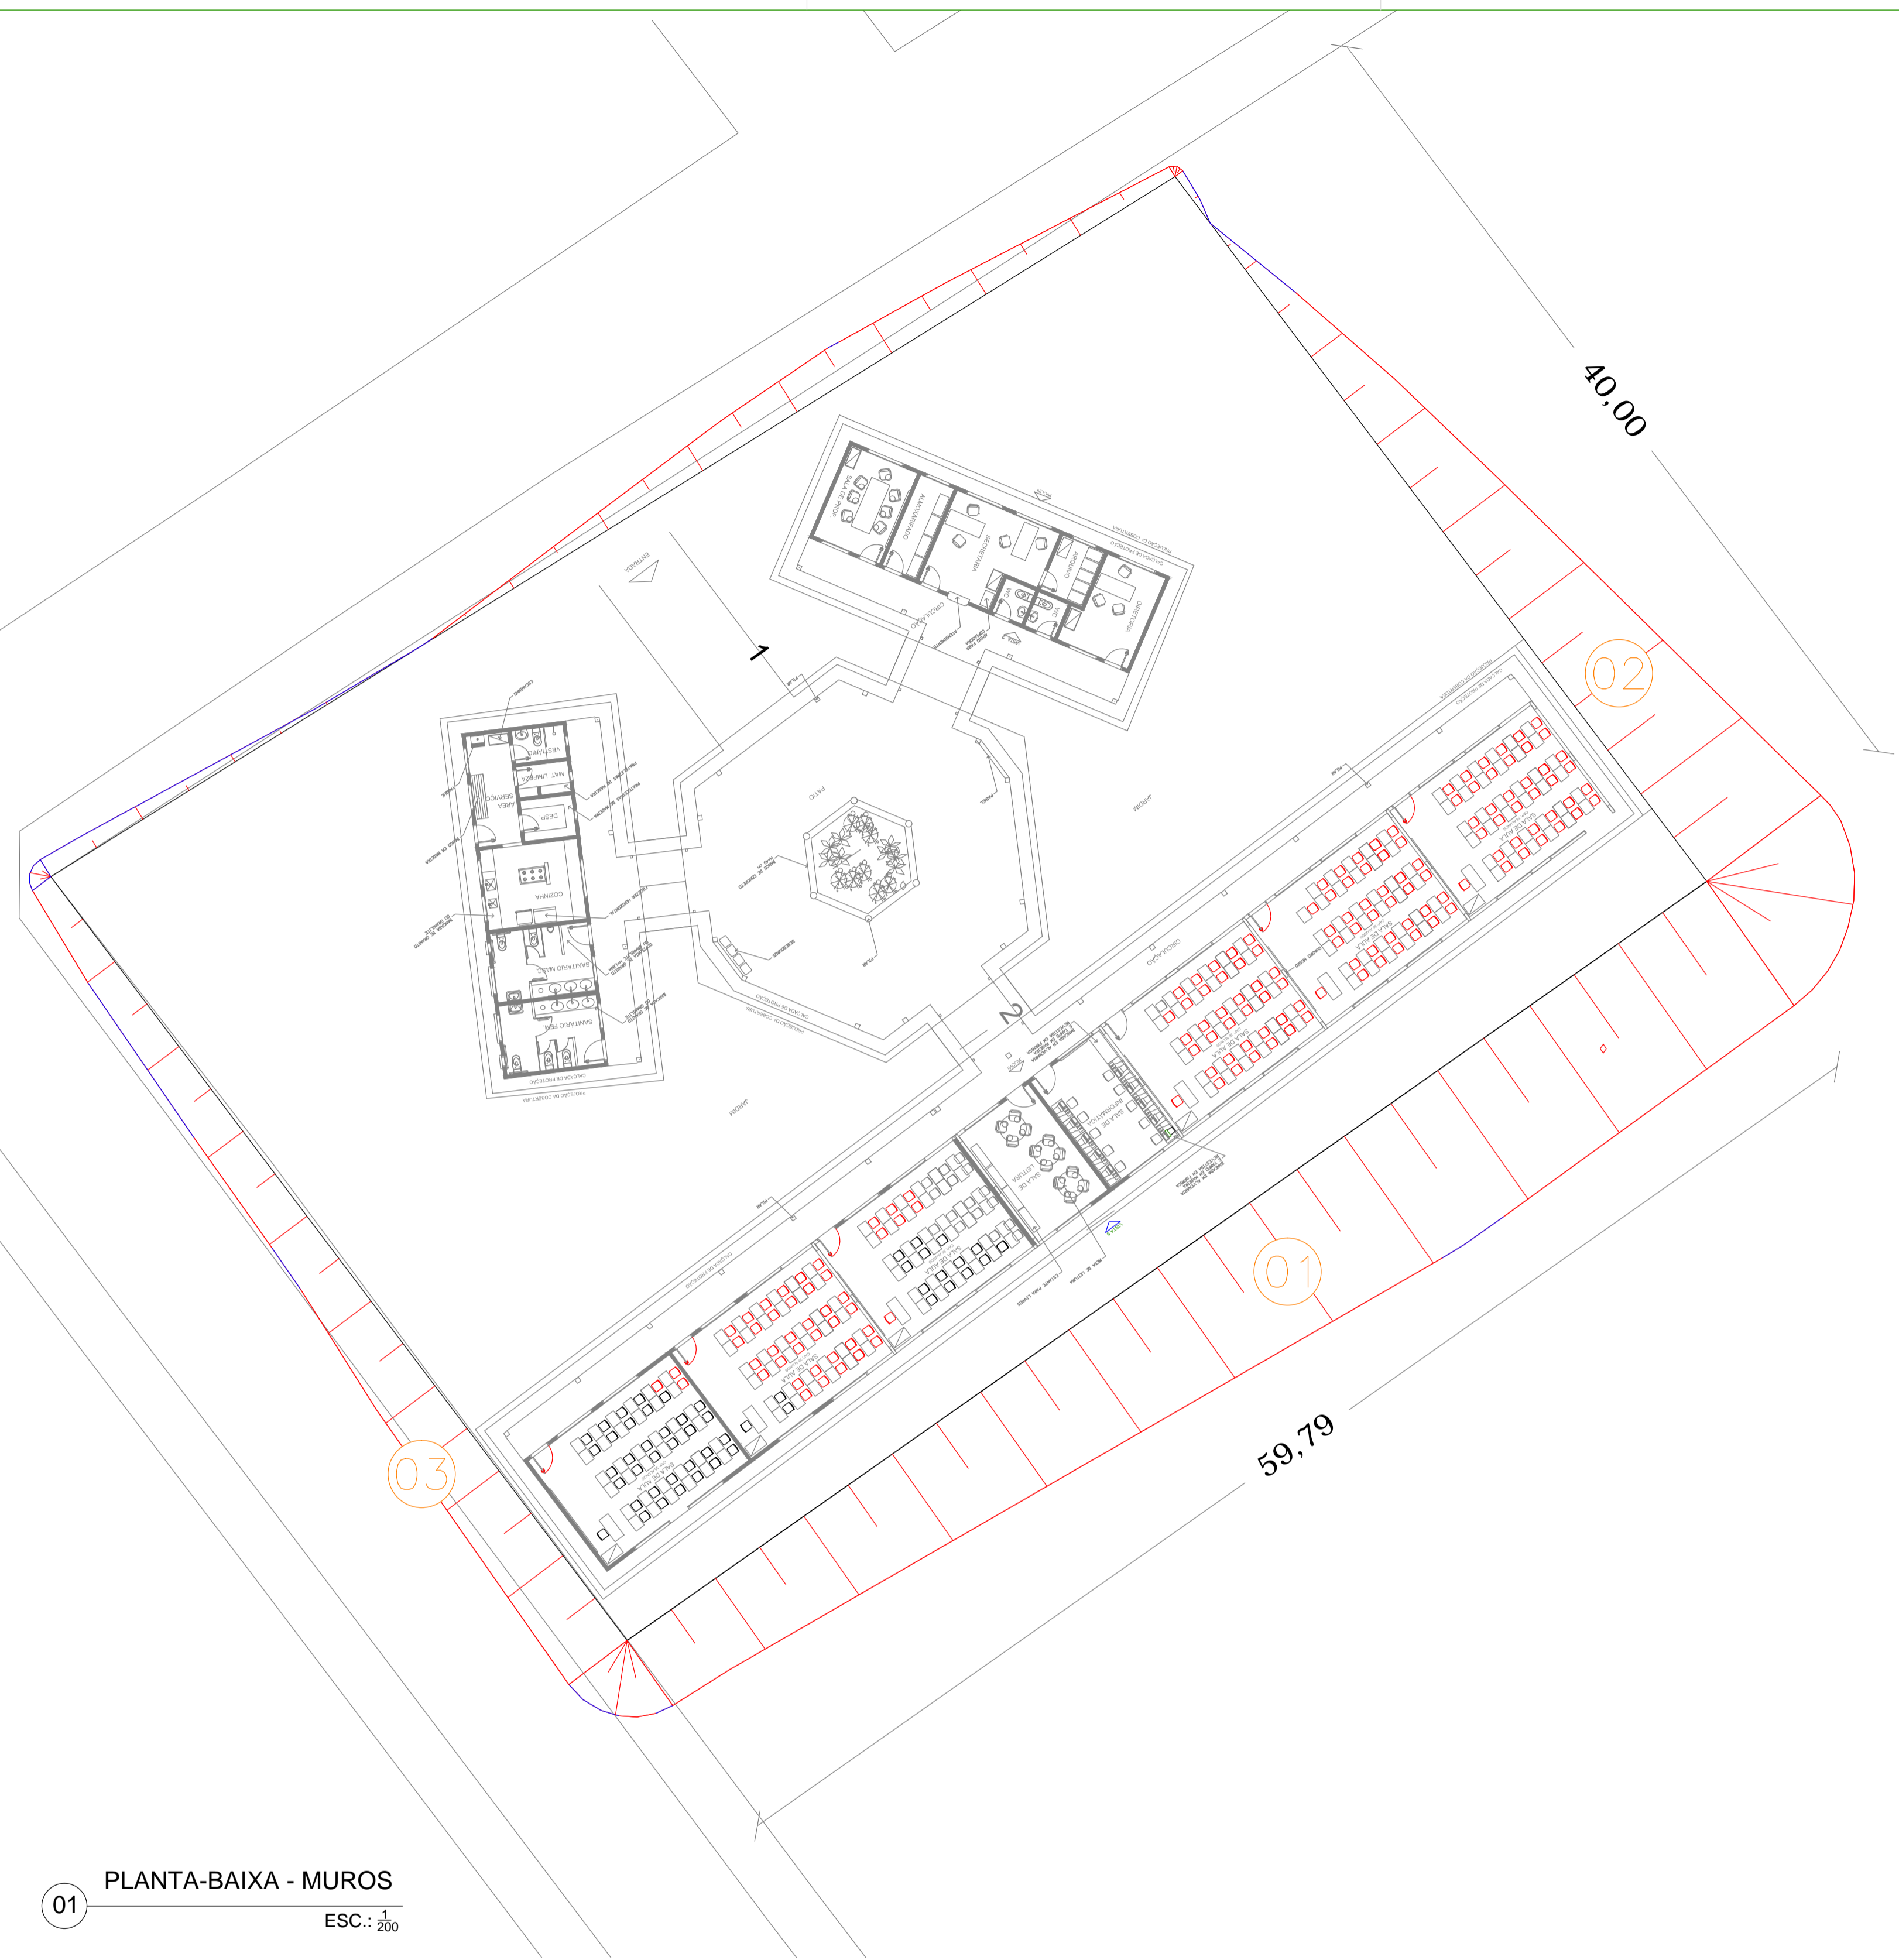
40,00

02

1

2

01

03

59,79

ENTRADA

SALA DE PROF.

ALMOXARIFADO

SECRETARIA

ARQUIVO

DIRETORIA

WC

WC

CIRCULAÇÃO

PATIO

JARDIM

JARDIM

VESTIÁRIO

MAT. LIMPEZA

ÁREA SERVIÇO

DESP.

COZINHA

SANITÁRIO MASC.

SANITÁRIO FEM.

CIRCULAÇÃO

SALA DE AULA

SALA DE AULA

SALA DE AULA

SALA DE AULA

SALA DE AULA

SALA DE AULA

SALA DE INFORMÁTICA

SALA DE LEITURA

CALÇADA DE PROTEÇÃO

PROJEÇÃO DA COBERTURA

01

PLANTA-BAIXA - MUROS

ESC.: $\frac{1}{200}$